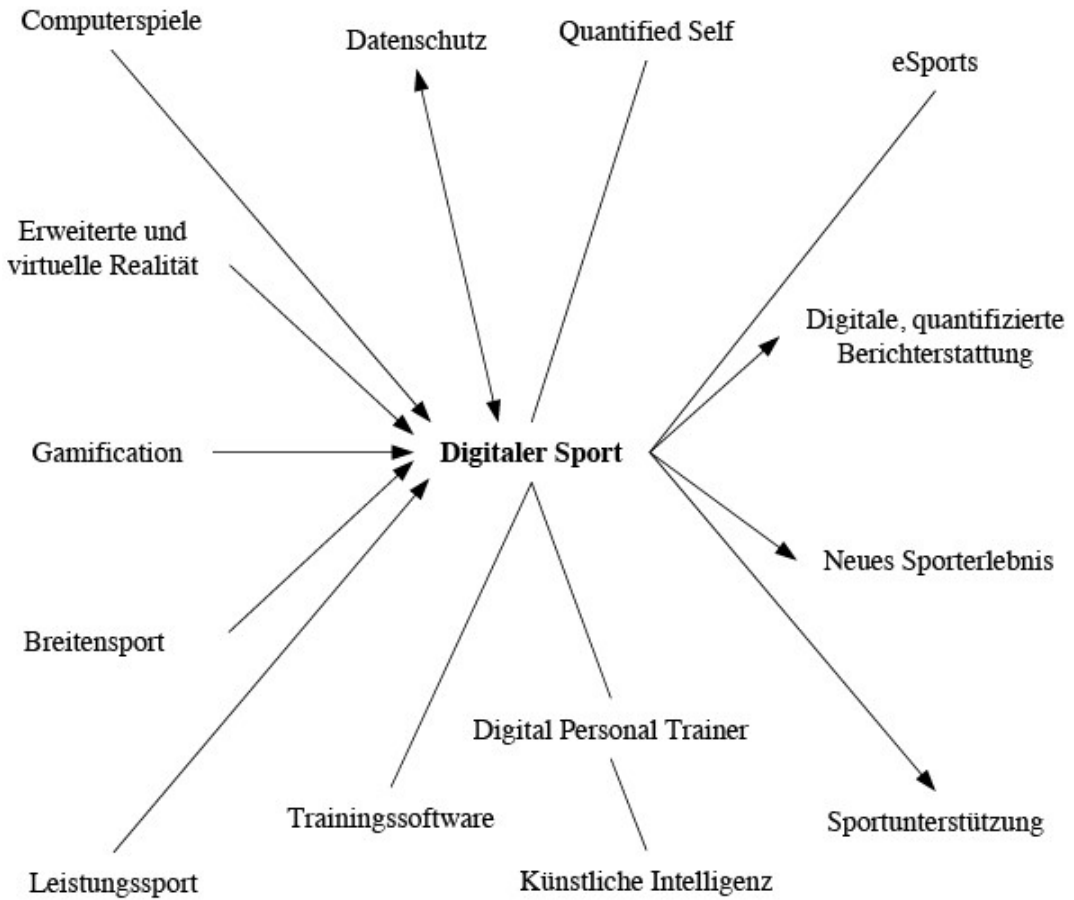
Computerspiele

Datenschutz

Quantified Self

eSports

Erweiterte und virtuelle Realität

Digitale, quantifizierte Berichterstattung

Gamification

Digitaler Sport

Neues Sporterlebnis

Breitensport

Digital Personal Trainer

Trainingssoftware

Sportunterstützung

Leistungssport

Künstliche Intelligenz